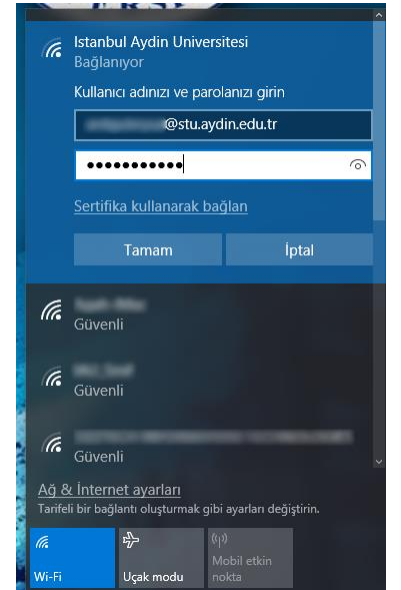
Istanbul Aydin Universitesi
Bağlanıyor

Kullanıcı adınızı ve parolanızı girin

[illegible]@stu.aydin.edu.tr

•••••••••••

Sertifika kullanarak bağlan

Tamam
İptal

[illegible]
Güvenli

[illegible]
Güvenli

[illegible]
Güvenli

Ağ & İnternet ayarları
Tarifeli bir bağlantı oluşturmak gibi ayarları değiştirin.

Wi-Fi
Uçak modu
Mobil etkin nokta